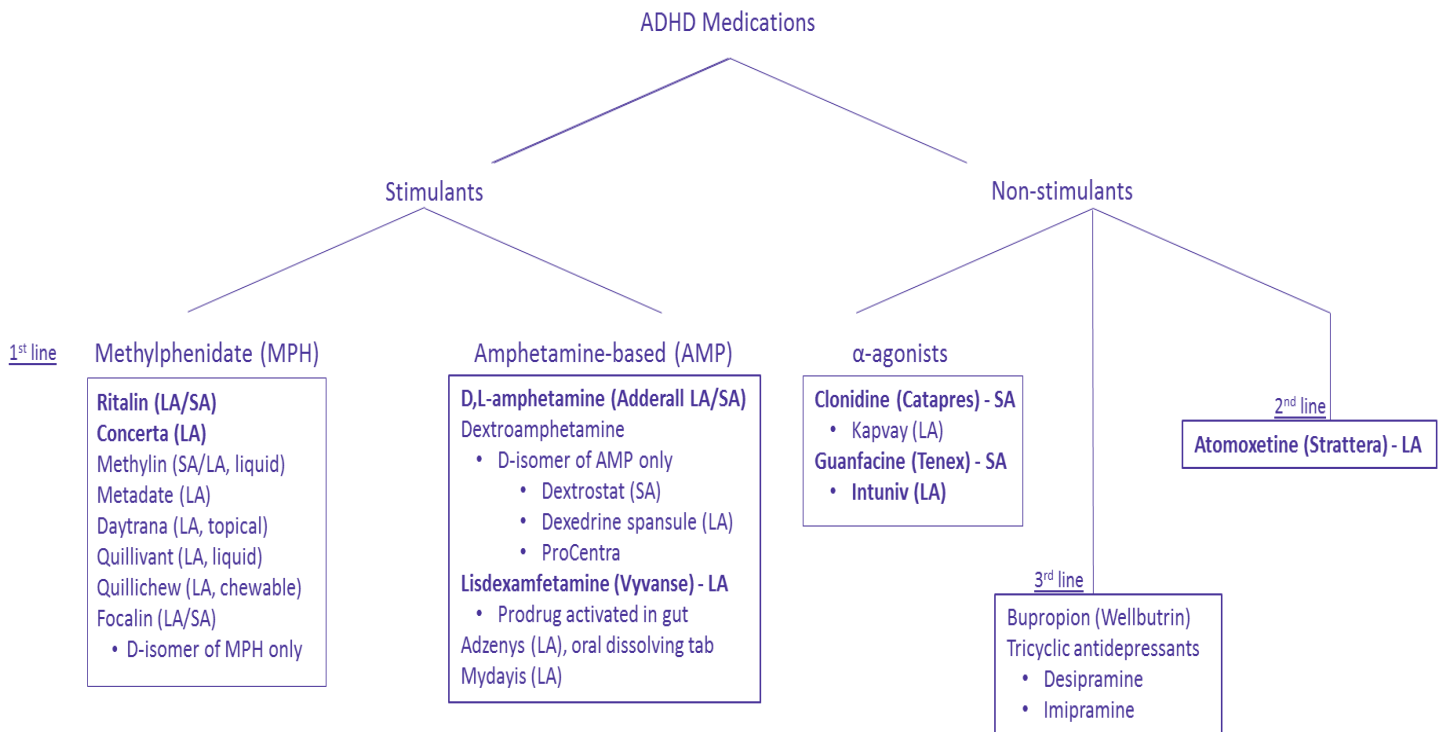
ADHD Medications

Stimulants

Non-stimulants

1$^{st}$ line

Methylphenidate (MPH)

Ritalin (LA/SA)
Concerta (LA)
Methylin (SA/LA, liquid)
Metadate (LA)
Daytrana (LA, topical)
Quillivant (LA, liquid)
Quillichew (LA, chewable)
Focalin (LA/SA)
• D-isomer of MPH only

Amphetamine-based (AMP)

D,L-amphetamine (Adderall LA/SA)
Dextroamphetamine
• D-isomer of AMP only
• Dextrostat (SA)
• Dexedrine spansule (LA)
• ProCentra
Lisdexamfetamine (Vyvanse) - LA
• Prodrug activated in gut
Adzenys (LA), oral dissolving tab
Mydayis (LA)

α-agonists

Clonidine (Catapres) - SA
• Kapvay (LA)
Guanfacine (Tenex) - SA
• Intuniv (LA)

2$^{nd}$ line

Atomoxetine (Strattera) - LA

3$^{rd}$ line

Bupropion (Wellbutrin)
Tricyclic antidepressants
• Desipramine
• Imipramine